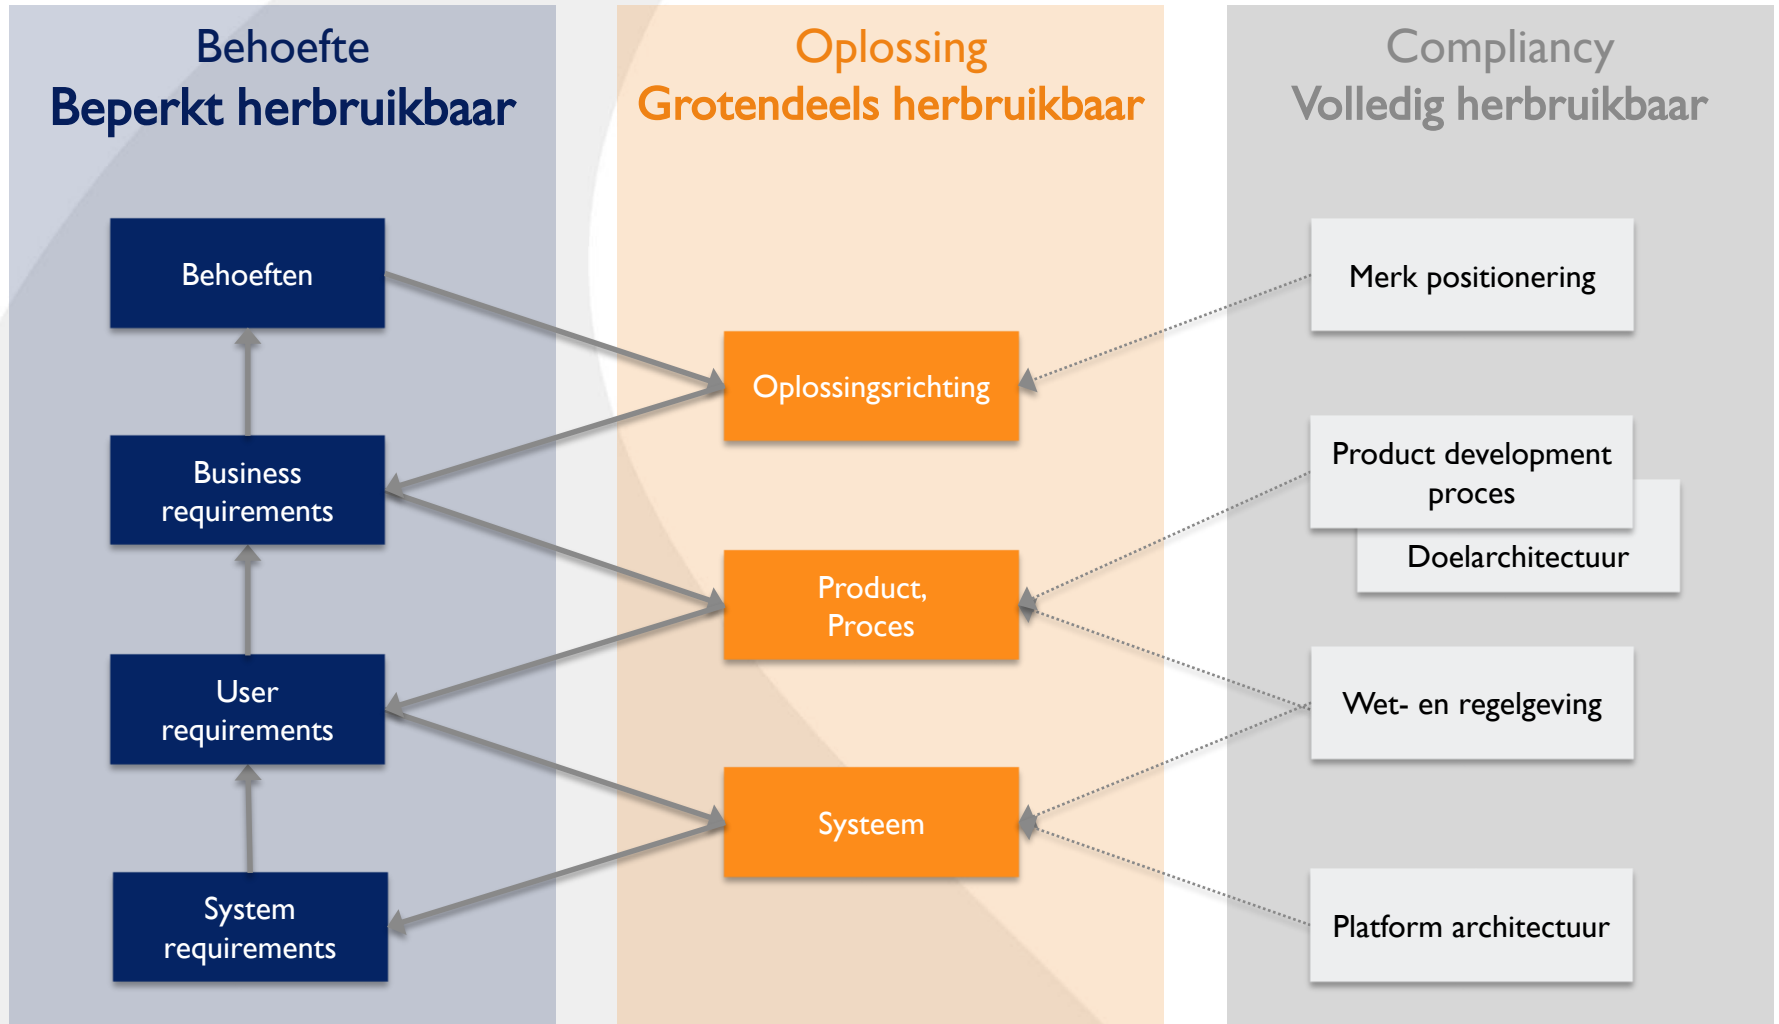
Behoefte
Beperkt herbruikbaar

Oplossing
Grotendeels herbruikbaar

Compliancy
Volledig herbruikbaar

Behoeften

Business requirements

User requirements

System requirements

Oplossingsrichting

Product, Proces

Systeem

Merk positionering

Product development proces

Doelarchitectuur

Wet- en regelgeving

Platform architectuur